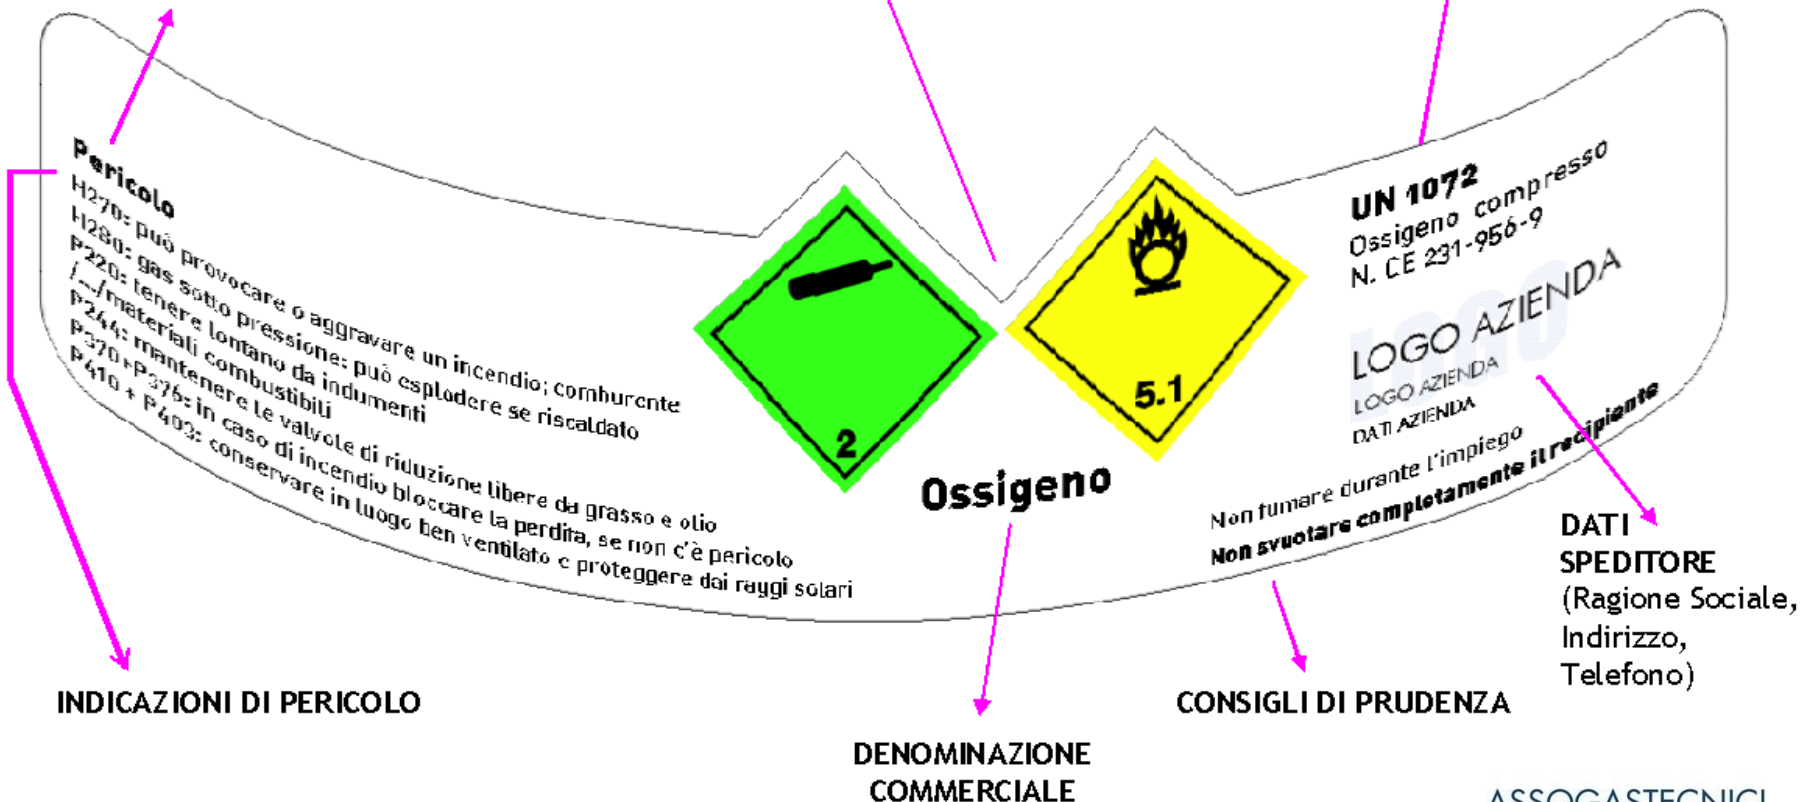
Pericolo
H270: può provocare o aggravare un incendio; comburente
H280: gas sotto pressione: può esplodere se riscaldato
P220: tenere lontano da indumenti
/.../materiali combustibili
P244: mantenere le valvole di riduzione libere da grasso e olio
P370+P376: in caso di incendio bloccare la perdita, se non c'è pericolo
P410 + P403: conservare in luogo ben ventilato e proteggere dai raggi solari

2

5.1

Ossigeno

UN 1072
Ossigeno compresso
N. CE 231-956-9

LOGO AZIENDA
LOGO AZIENDA
DATI AZIENDA

Non fumare durante l'impiego
Non svuotare completamente il recipiente

DATI SPEDITORE (Ragione Sociale, Indirizzo, Telefono)

INDICAZIONI DI PERICOLO

DENOMINAZIONE COMMERCIALE

CONSIGLI DI PRUDENZA

ASSOGASTECNICI